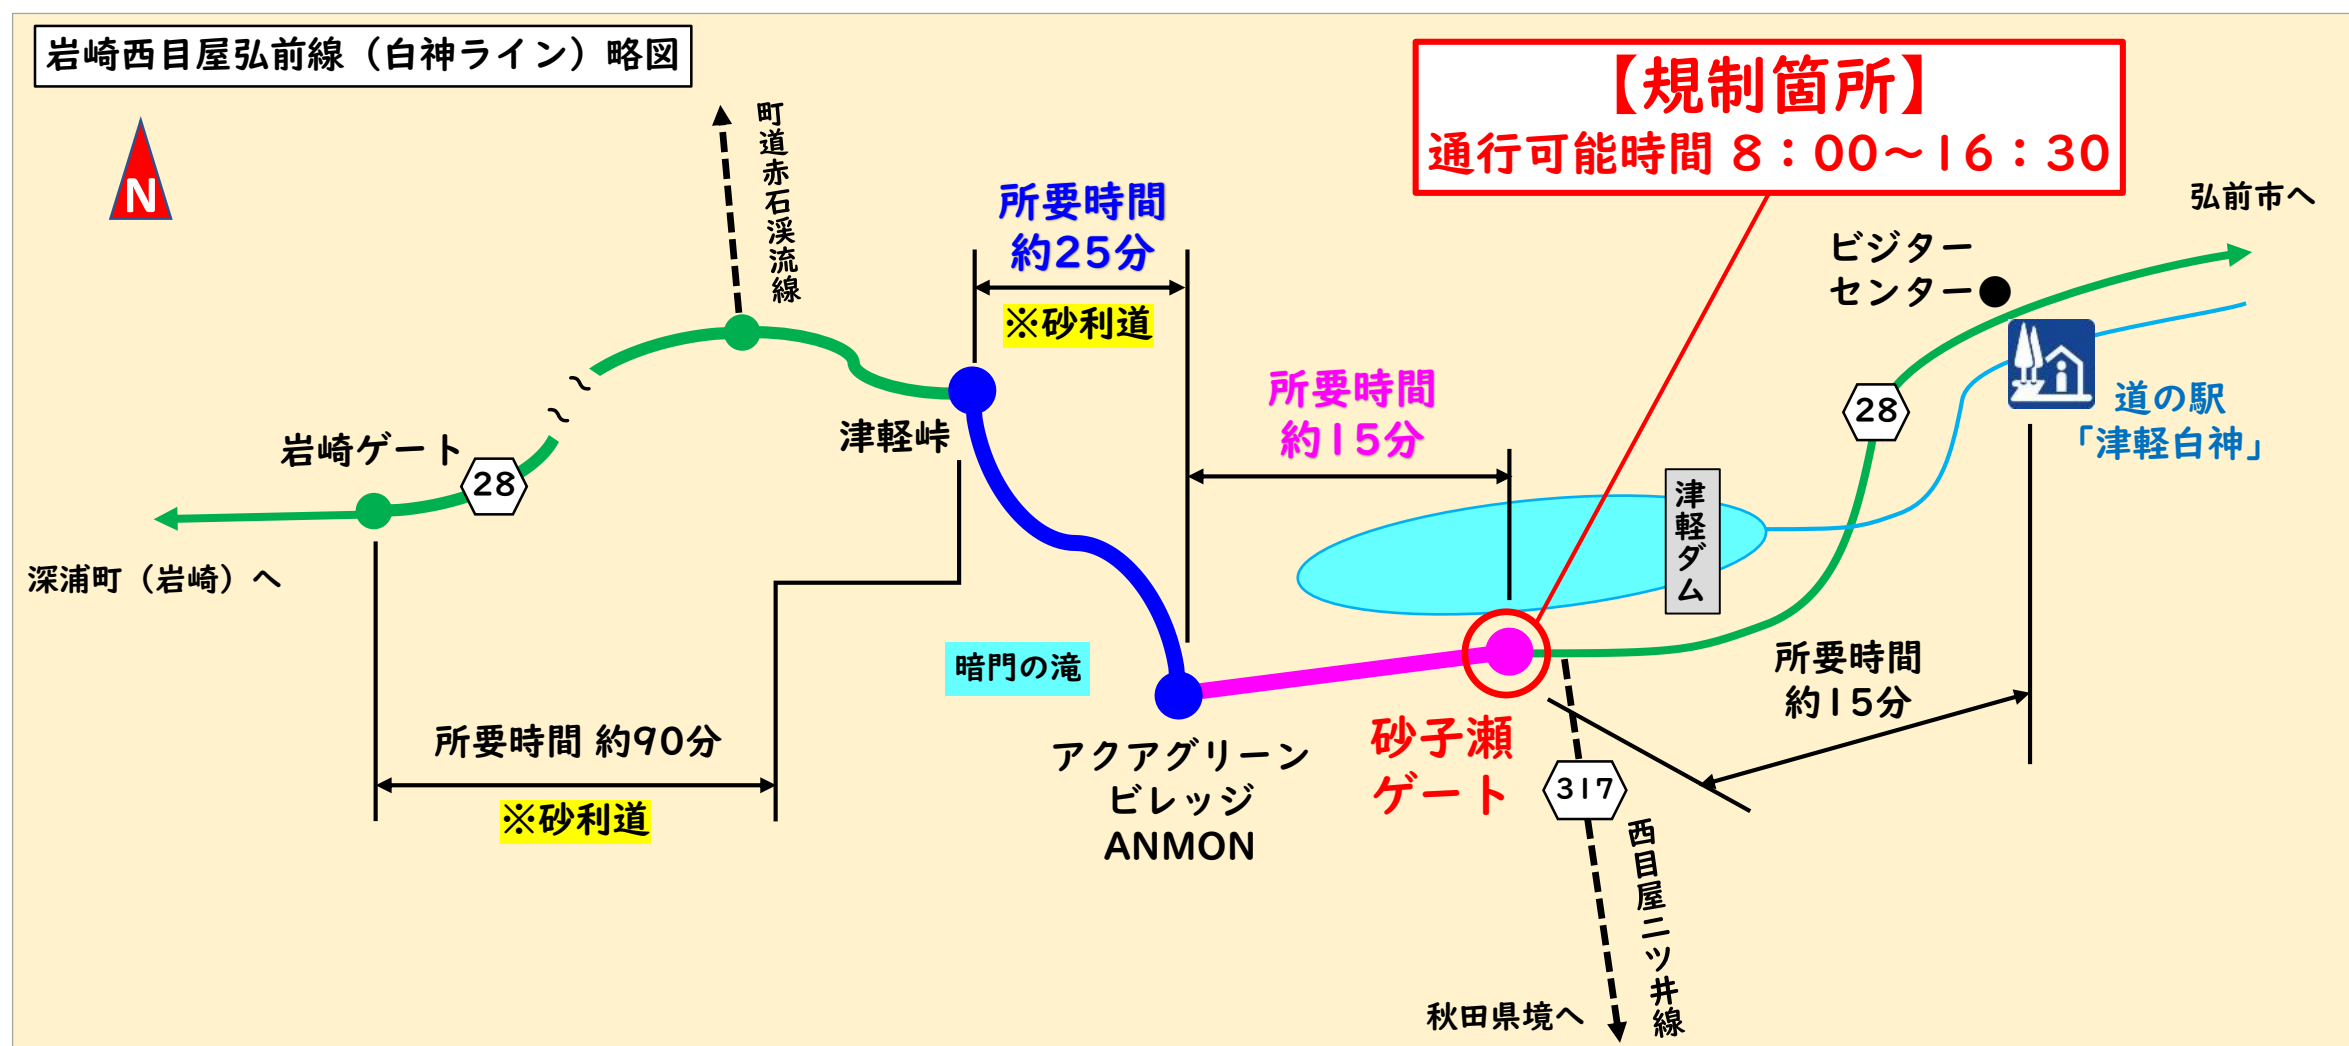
岩崎西目屋弘前線（白神ライン）略図

N

町道赤石渓流線

所要時間
約25分

※砂利道

【規制箇所】
通行可能時間 8：00～16：30

弘前市へ

ビジター
センター

所要時間
約15分

28

道の駅
「津軽白神」

岩崎ゲート

28

津軽峠

深浦町（岩崎）へ

津軽ダム

暗門の滝

所要時間
約15分

所要時間 約90分

※砂利道

アクアグリーン
ビレッジ
ANMON

砂子瀬
ゲート

317

西目屋二ツ井線

秋田県境へ